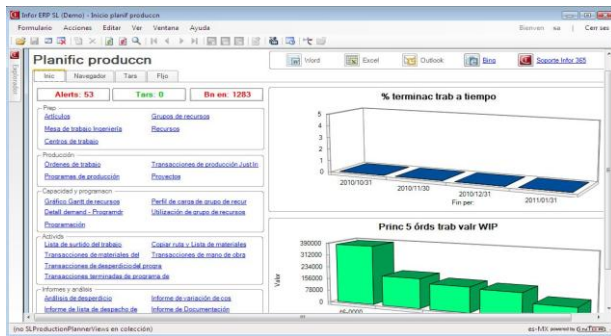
Infor ERP SL (Demo) - Inicio planif produccn

Formulario Acciones Editar Ver Ventana Ayuda

Bienven sa | Cerr ses

Planific produccn

Word Excel Outlook Bing Soporte Infor 365

Inic Navegador Tars Fljo

Alerts: 53 Tars: 0 Bn en: 1283

Plan
Artículos
Grupos de recursos
Mesa de trabajo Ingeniería
Recursos
Centros de trabajo

Producción
Órdenes de trabajo
Transacciones de producción Just In
Programas de producción
Proyectos

Capacidad y programacn
Gráfico Gantt de recursos
Perfil de carga de grupo de recur
Detall demand - Programdr
Utilización de grupo de recursos
Programación

Activida
Lista de surtido del trabajo
Copiar ruta y Lista de materiales
Transacciones de materiales del
Transacciones de mano de obra
Transacciones de desperdicio del progra
Transacciones terminadas de programa de

Informes y análisis
Análisis de desperdicio
Informe de variación de cos
Informe de lista de despacho de
Informe de Documentación

% terminac trab a tiempo

5
4
3
2
1
0

2010/10/31 2010/11/30 2010/12/31 2011/01/31
Fin per:

Princ 5 órds trab valr WIP

390000
312000
234000
156000
78000
0
Valr

(no SLProductionPlannerViews en colección)

sz-MX